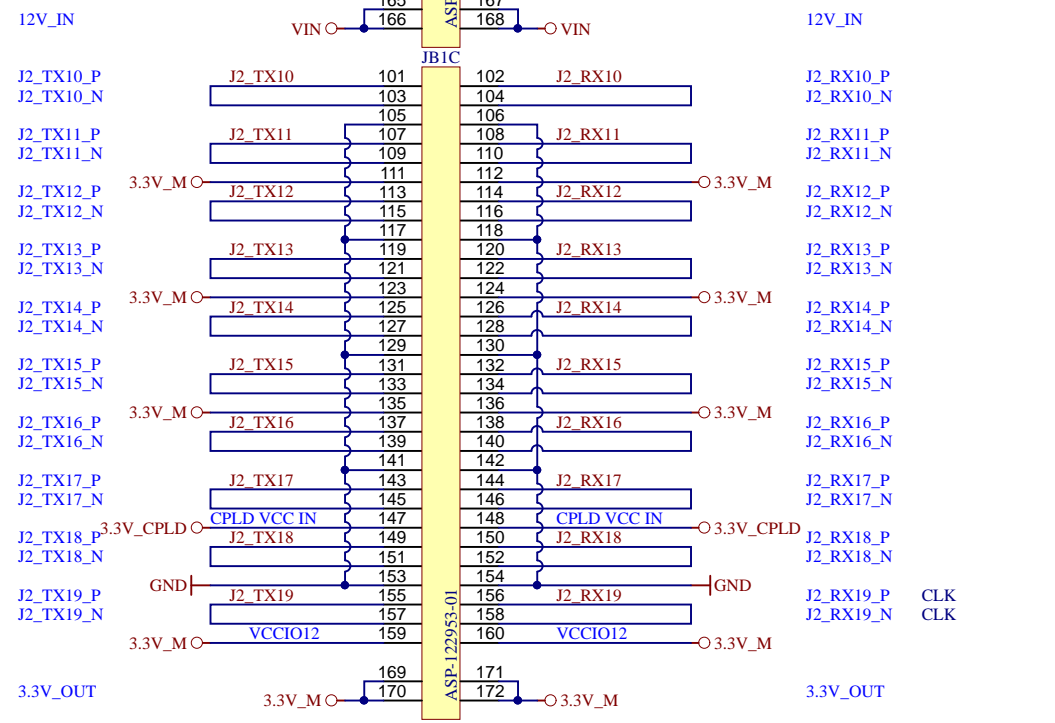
12V_IN
165 167
VIN 166 ASP 168 VIN
12V_IN
JB1C

J2_TX10_P
J2_TX10_N
J2_TX10 101 102 J2_RX10
103 104
J2_RX10_P
J2_RX10_N
105 106
J2_TX11_P
J2_TX11_N
J2_TX11 107 108 J2_RX11
109 110
J2_RX11_P
J2_RX11_N
3.3V_M 111 112 3.3V_M
J2_TX12_P
J2_TX12_N
J2_TX12 113 114 J2_RX12
115 116
J2_RX12_P
J2_RX12_N
117 118
J2_TX13_P
J2_TX13_N
J2_TX13 119 120 J2_RX13
121 122
J2_RX13_P
J2_RX13_N
3.3V_M 123 124 3.3V_M
J2_TX14_P
J2_TX14_N
J2_TX14 125 126 J2_RX14
127 128
J2_RX14_P
J2_RX14_N
129 130
J2_TX15_P
J2_TX15_N
J2_TX15 131 132 J2_RX15
133 134
J2_RX15_P
J2_RX15_N
3.3V_M 135 136 3.3V_M
J2_TX16_P
J2_TX16_N
J2_TX16 137 138 J2_RX16
139 140
J2_RX16_P
J2_RX16_N
141 142
J2_TX17_P
J2_TX17_N
J2_TX17 143 144 J2_RX17
145 146
J2_RX17_P
J2_RX17_N
3.3V_CPLD CPLD VCC IN 147 148 CPLD VCC IN 3.3V_CPLD
J2_TX18_P
J2_TX18_N
J2_TX18 149 150 J2_RX18
151 152
J2_RX18_P
J2_RX18_N
GND 153 154 GND
J2_TX19_P
J2_TX19_N
J2_TX19 155 156 J2_RX19
157 158
J2_RX19_P CLK
J2_RX19_N CLK
3.3V_M VCCIO12 159 160 VCCIO12 3.3V_M
ASP-122953-01
3.3V_OUT
169 171
3.3V_M 170 172 3.3V_M
3.3V_OUT